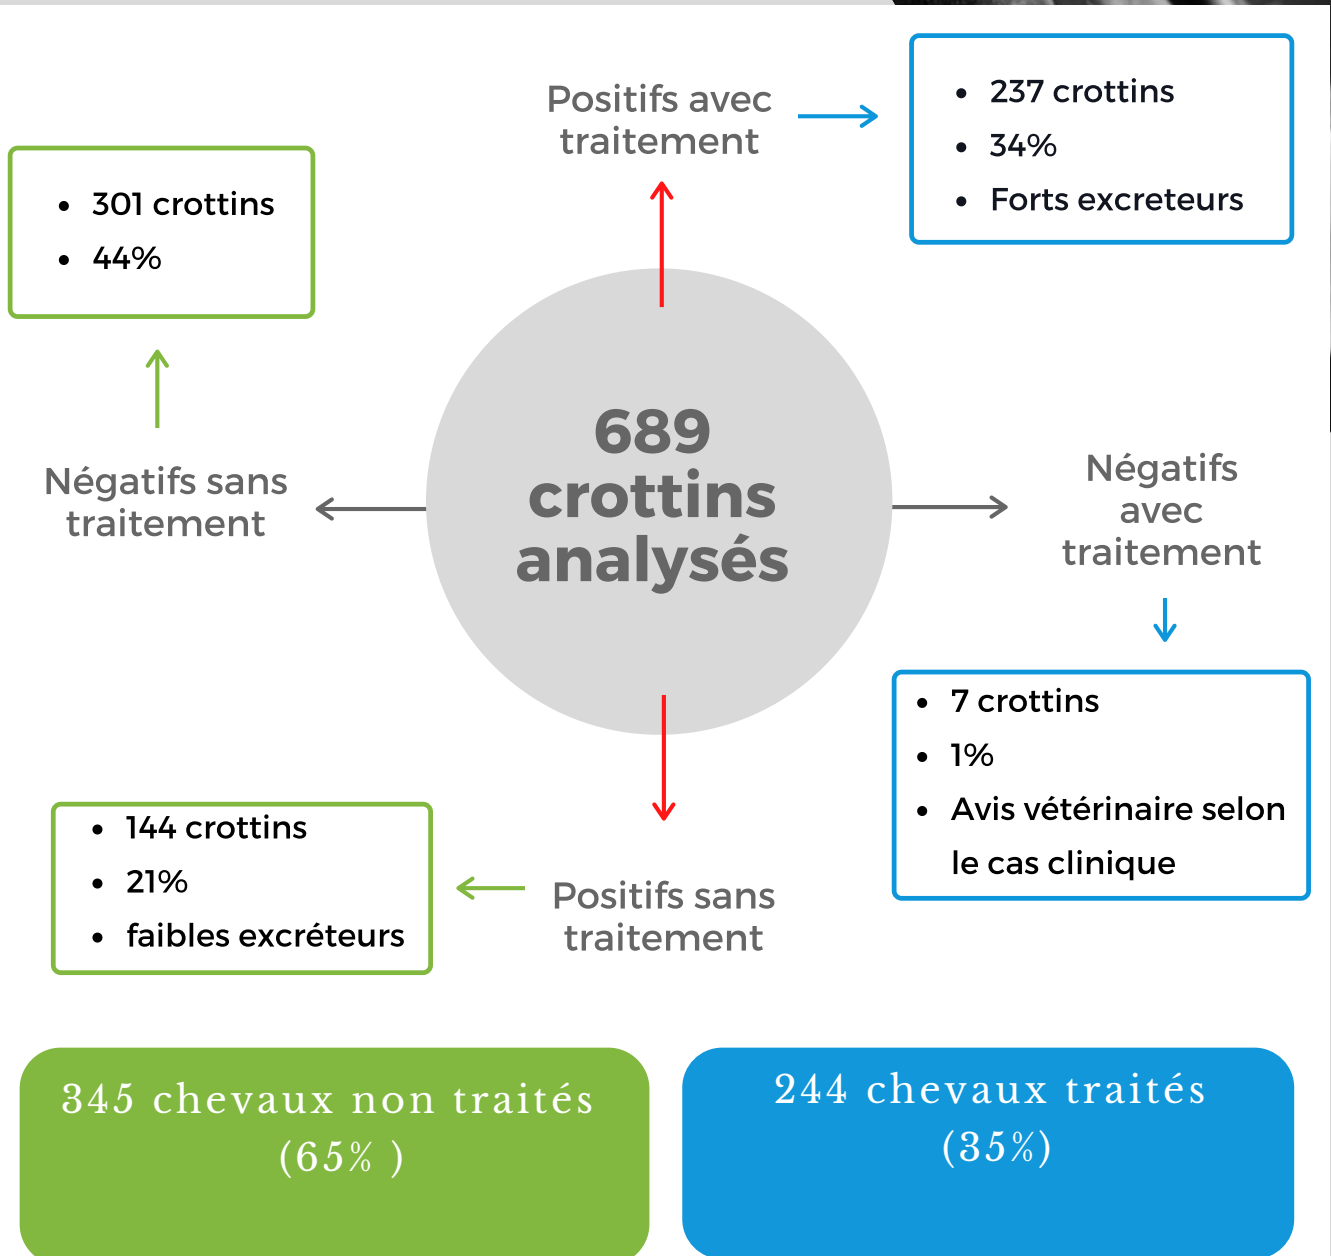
Positifs avec traitement

- 237 crottins
- 34%
- Forts excreteurs

- 301 crottins
- 44%

689 crottins analysés

Négatifs sans traitement

Négatifs avec traitement

- 7 crottins
- 1%
- Avis vétérinaire selon le cas clinique

- 144 crottins
- 21%
- faibles excréteurs

Positifs sans traitement

345 chevaux non traités (65% )

244 chevaux traités (35%)